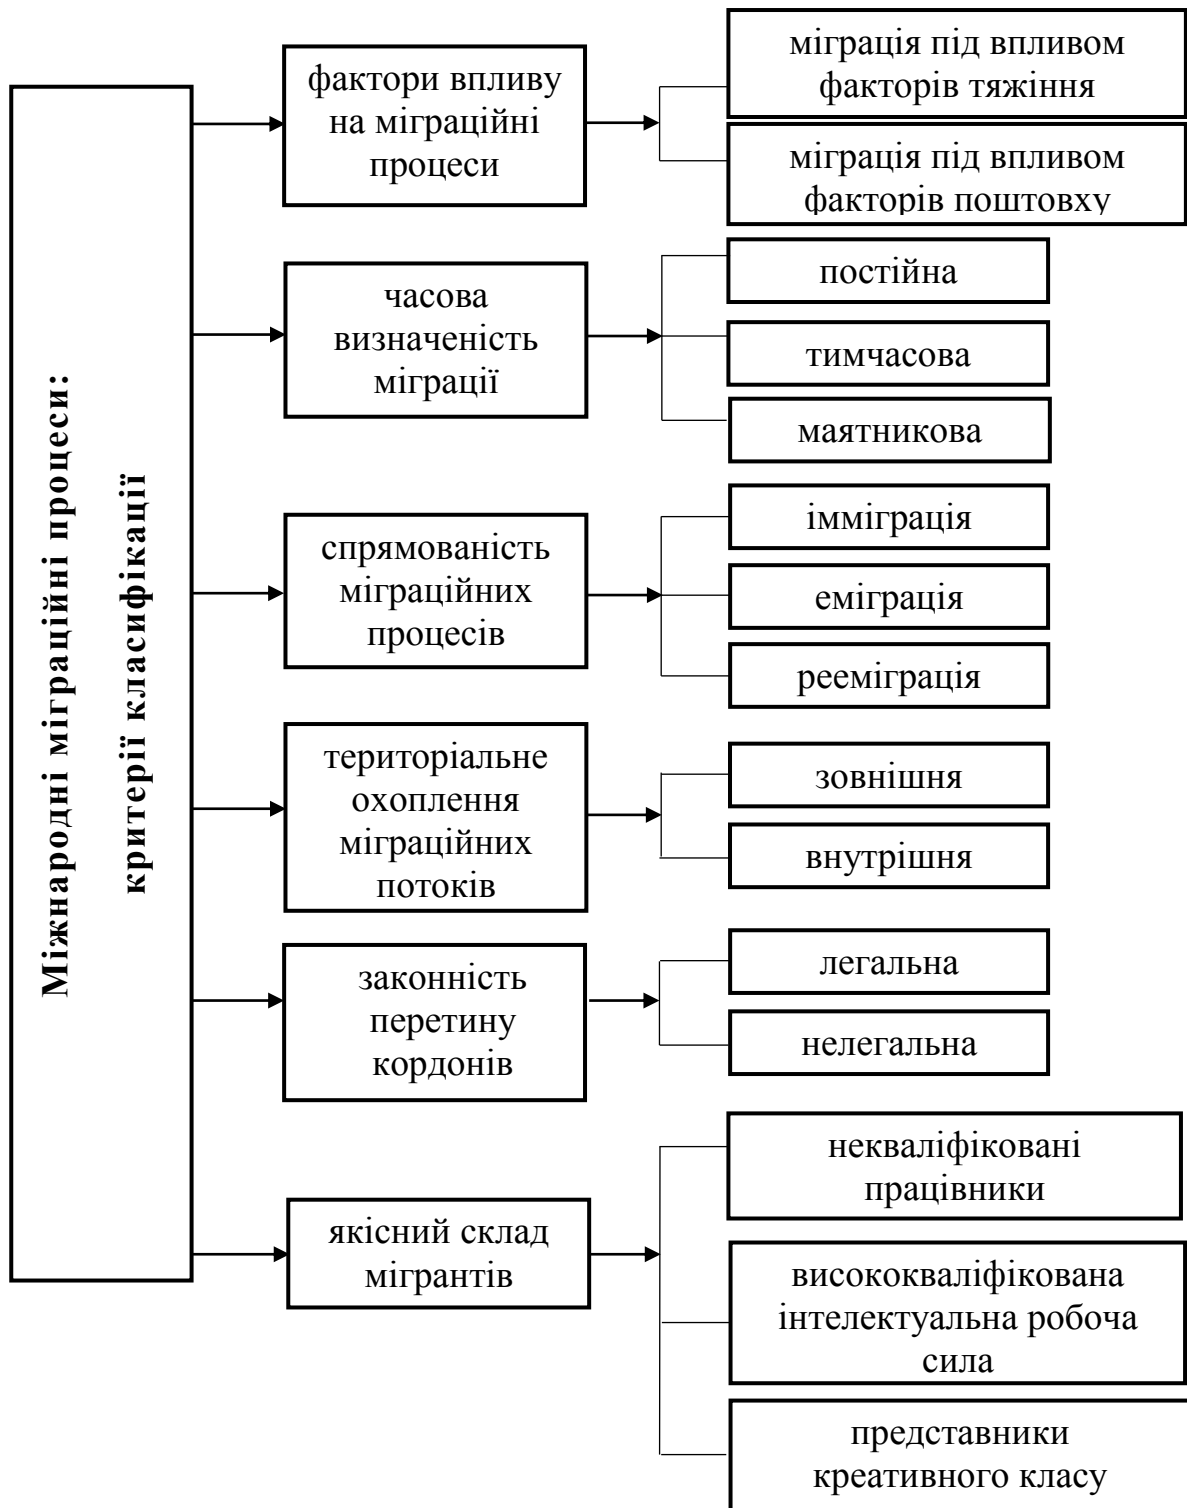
Міжнародні міграційні процеси: критерії класифікації

фактори впливу на міграційні процеси

міграція під впливом факторів тяжіння

міграція під впливом факторів поштовху

часова визначеність міграції

постійна

тимчасова

маятникова

спрямованість міграційних процесів

імміграція

еміграція

рееміграція

територіальне охоплення міграційних потоків

зовнішня

внутрішня

законність перетину кордонів

легальна

нелегальна

якісний склад мігрантів

некваліфіковані працівники

висококваліфікована інтелектуальна робоча сила

представники креативного класу